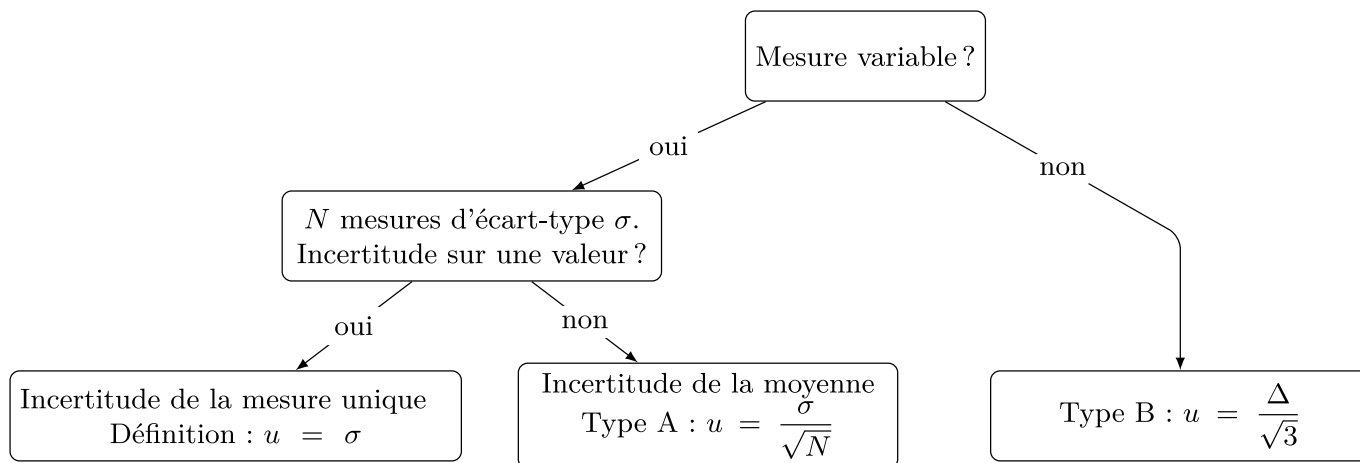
Mesure variable ?

oui

non

$N$ mesures d'écart-type $\sigma$.
Incertitude sur une valeur ?

oui

non

Incertitude de la mesure unique
Définition : $u = \sigma$

Incertitude de la moyenne
Type A : $u = \frac{\sigma}{\sqrt{N}}$

Type B : $u = \frac{\Delta}{\sqrt{3}}$